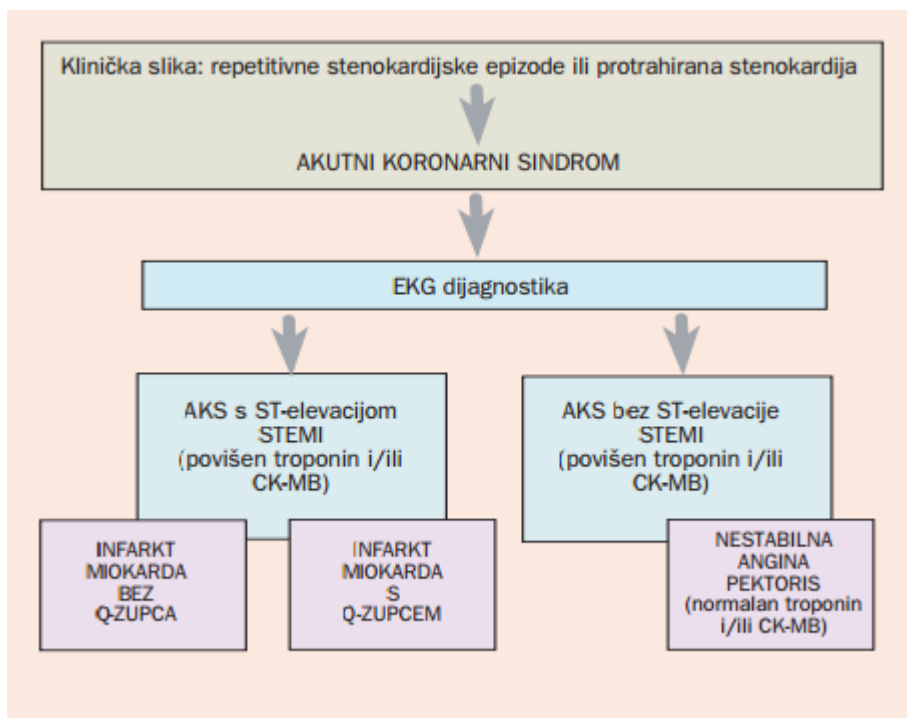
Klinička slika: repetitivne stenokardijske epizode ili protrahirana stenokardija

AKUTNI KORONARNI SINDROM

EKG dijagnostika

AKS s ST-elevacijom STEMI (povišen troponin i/ili CK-MB)

AKS bez ST-elevacije STEMI (povišen troponin i/ili CK-MB)

INFARKT MIOKARDA BEZ Q-ZUPCA

INFARKT MIOKARDA S Q-ZUPCEM

NESTABILNA ANGINA PEKTORIS (normalan troponin i/ili CK-MB)